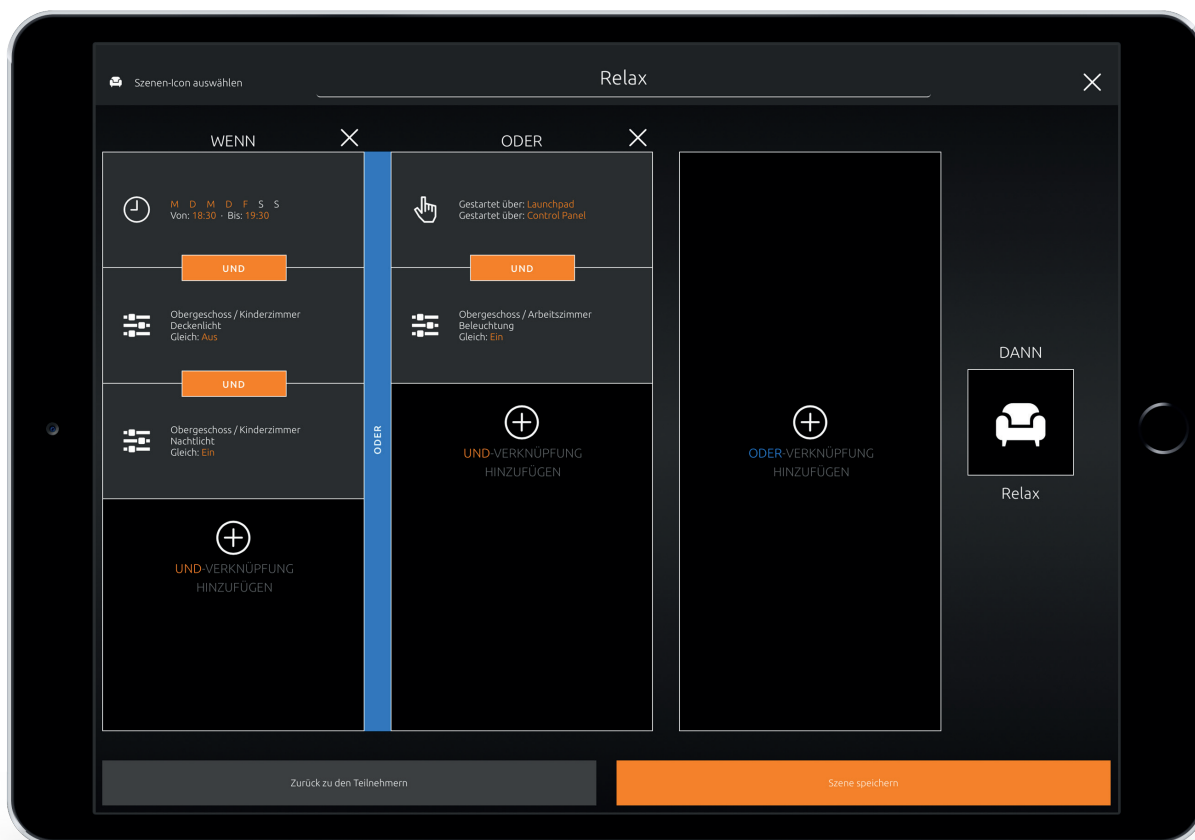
Szenen-Icon auswählen

Relax

WENN

M D M D F S S
Von: 18:30 - Bis: 19:30

UND

Obergeschoss / Kinderzimmer
Deckenlicht
Gleich: Aus

UND

Obergeschoss / Kinderzimmer
Nachtlicht
Gleich: Ein

UND-VERKNÜPFUNG HINZUFÜGEN

ODER

ODER

Gestartet über: Launchpad
Gestartet über: Control Panel

UND

Obergeschoss / Arbeitszimmer
Beleuchtung
Gleich: Ein

UND-VERKNÜPFUNG HINZUFÜGEN

ODER-VERKNÜPFUNG HINZUFÜGEN

DANN

Relax

Zurück zu den Teilnehmern

Szene speichern